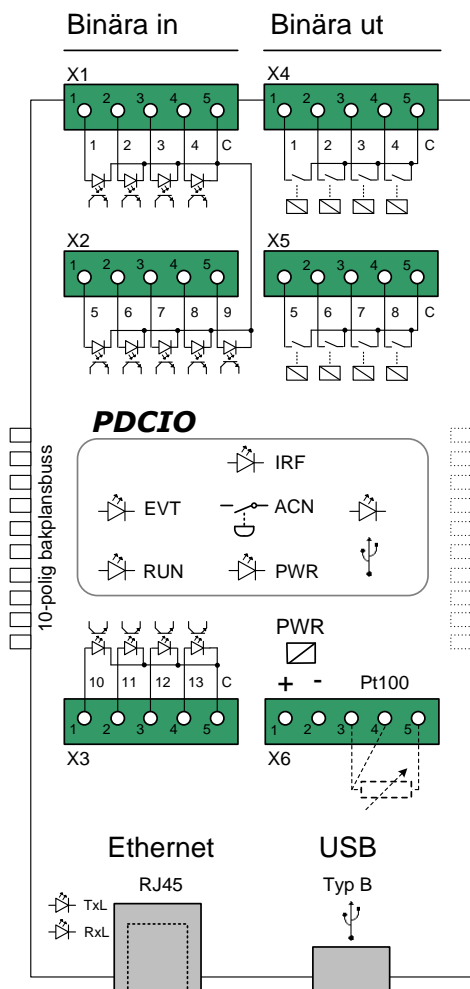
Binära in

Binära ut

X1

1 2 3 4 5

1 2 3 4 C

X4

1 2 3 4 5

1 2 3 4 C

X2

1 2 3 4 5

5 6 7 8 9

X5

1 2 3 4 5

5 6 7 8 C

PDCIO

IRF

EVT

ACN

RUN

PWR

10-polig bakplansbuss

10 11 12 13 C

1 2 3 4 5

X3

PWR

+ -

Pt100

1 2 3 4 5

X6

Ethernet

RJ45

TxL

RxL

USB

Typ B